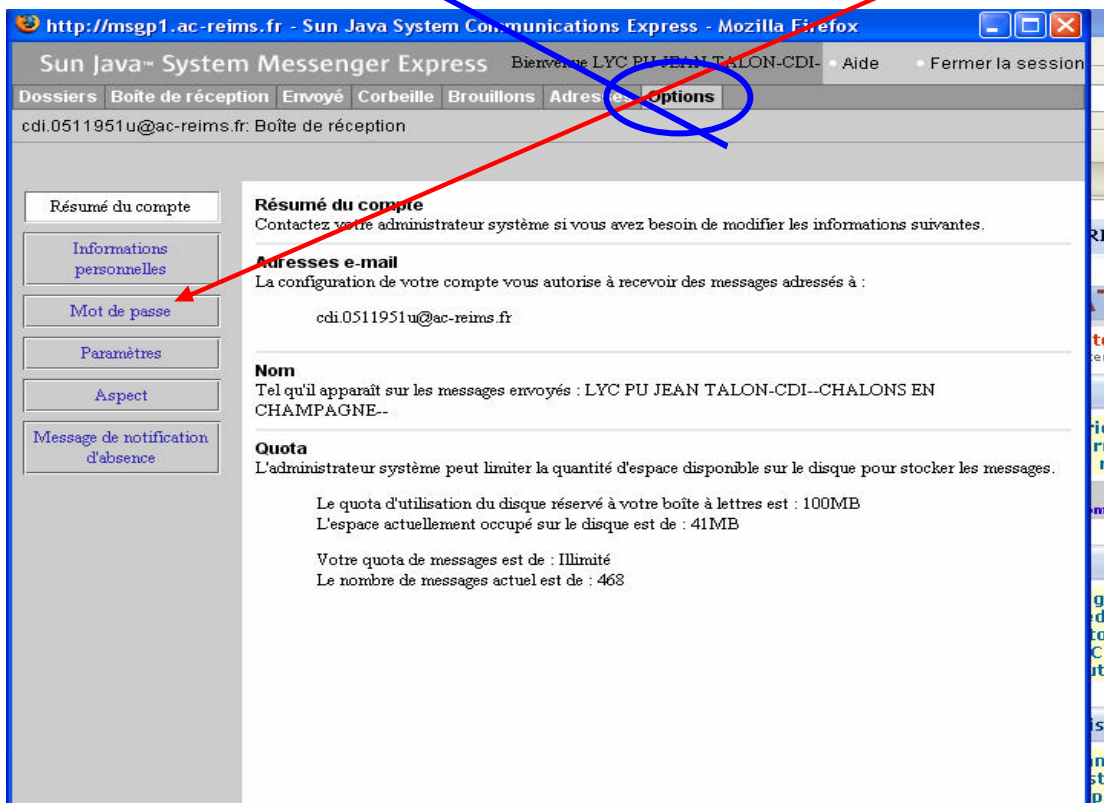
http://msgp1.ac-reims.fr - Sun Java System Communications Express - Mozilla Firefox

Sun Java™ System Messenger Express Bienvenue LYC PU JEAN TALON-CDI- Aide Fermer la session

Dossiers | Boîte de réception | Envoyé | Corbeille | Brouillons | Adresses | Options

cdi.0511951u@ac-reims.fr: Boîte de réception

Résumé du compte

Informations personnelles

Mot de passe

Paramètres

Aspect

Message de notification d'absence

Résumé du compte
Contactez votre administrateur système si vous avez besoin de modifier les informations suivantes.

Adresses e-mail
La configuration de votre compte vous autorise à recevoir des messages adressés à :

cdi.0511951u@ac-reims.fr

Nom
Tel qu'il apparaît sur les messages envoyés : LYC PU JEAN TALON-CDI--CHALONS EN CHAMPAGNE--

Quota
L'administrateur système peut limiter la quantité d'espace disponible sur le disque pour stocker les messages.

Le quota d'utilisation du disque réservé à votre boîte à lettres est : 100MB
L'espace actuellement occupé sur le disque est de : 41MB

Votre quota de messages est de : Illimité
Le nombre de messages actuel est de : 468